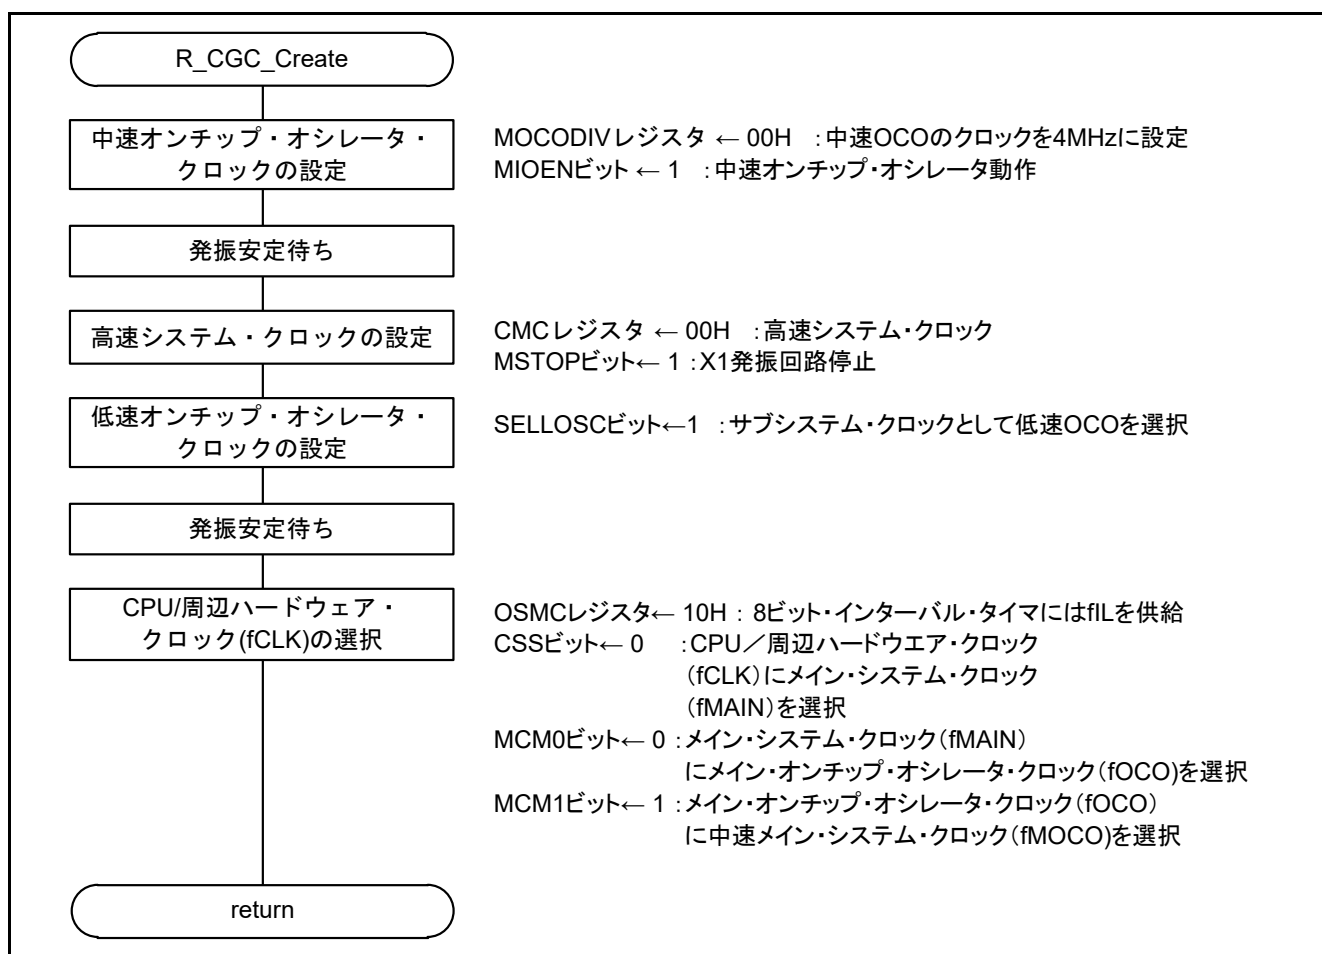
R_CGC_Create

中速オンチップ・オシレータ・クロックの設定

MOCODIVレジスタ ← 00H :中速OCOのクロックを4MHzに設定
MIOENビット ← 1 :中速オンチップ・オシレータ動作

発振安定待ち

高速システム・クロックの設定

CMCレジスタ ← 00H :高速システム・クロック
MSTOPビット← 1 :X1発振回路停止

低速オンチップ・オシレータ・クロックの設定

SELLOSCビット←1 :サブシステム・クロックとして低速OCOを選択

発振安定待ち

CPU/周辺ハードウェア・クロック(fCLK)の選択

OSMCレジスタ← 10H : 8ビット・インターバル・タイマにはfILを供給
CSSビット← 0 :CPU／周辺ハードウエア・クロック（fCLK）にメイン・システム・クロック（fMAIN）を選択
MCM0ビット← 0 :メイン・システム・クロック（fMAIN）にメイン・オンチップ・オシレータ・クロック（fOCO)を選択
MCM1ビット← 1 :メイン・オンチップ・オシレータ・クロック（fOCO）に中速メイン・システム・クロック（fMOCO)を選択

return